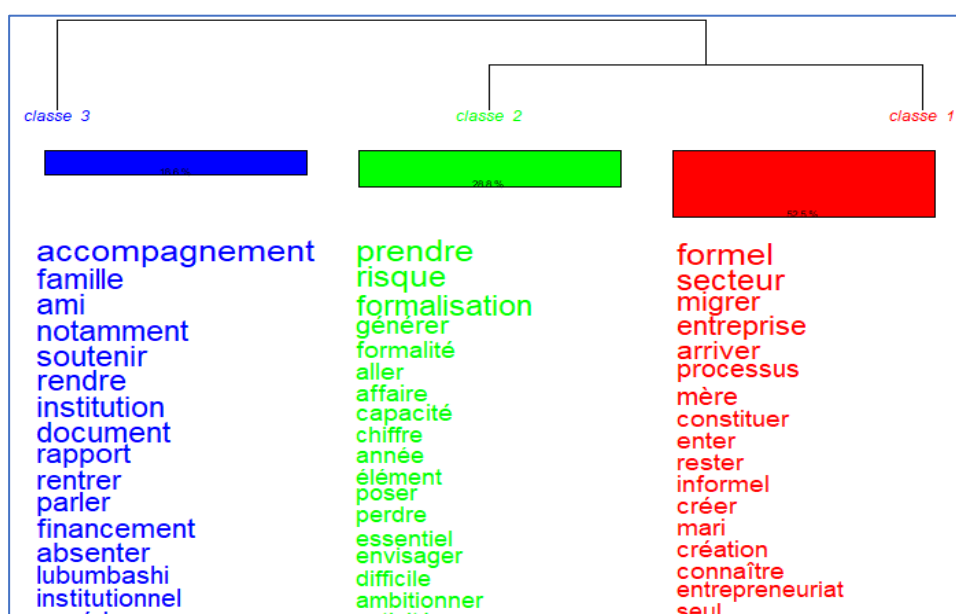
classe 3

18.6 %

accompagnement
famille
ami
notamment
soutenir
rendre
institution
document
rapport
rentrer
parler
financement
absenter
lubumbashi
institutionnel
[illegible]

classe 2

28.8 %

prendre
risque
formalisation
générer
formalité
aller
affaire
capacité
chiffre
année
élément
poser
perdre
essentiel
envisager
difficile
ambitionner
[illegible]

classe 1

52.5 %

formel
secteur
migrer
entreprise
arriver
processus
mère
constituer
enter
rester
informel
créer
mari
création
connaître
entrepreneuriat
seul